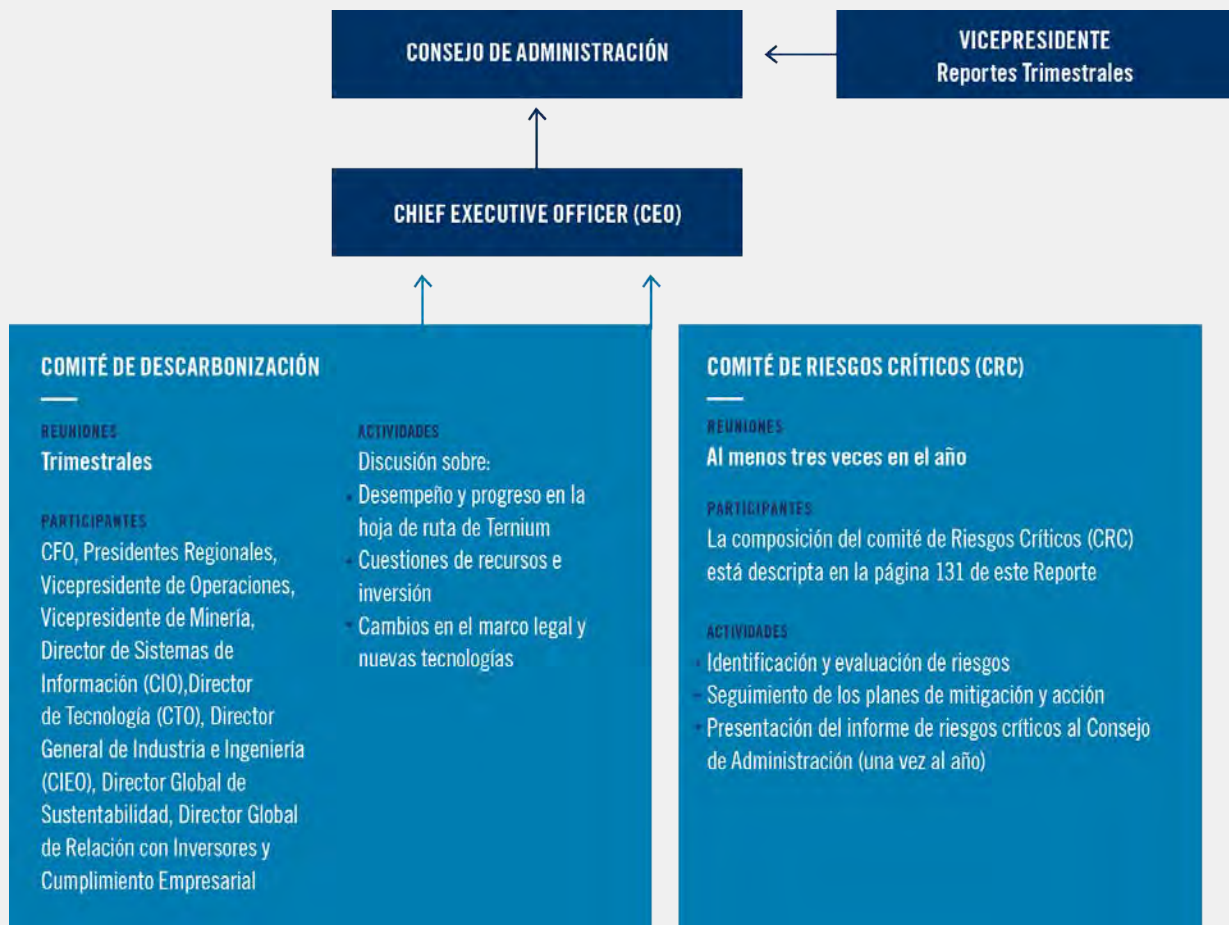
CONSEJO DE ADMINISTRACIÓN

VICEPRESIDENTE
Reportes Trimestrales

CHIEF EXECUTIVE OFFICER (CEO)

COMITÉ DE DESCARBONIZACIÓN

REUNIONES
Trimestrales

PARTICIPANTES
CFO, Presidentes Regionales, Vicepresidente de Operaciones, Vicepresidente de Minería, Director de Sistemas de Información (CIO),Director de Tecnología (CTO), Director General de Industria e Ingeniería (CIEO), Director Global de Sustentabilidad, Director Global de Relación con Inversores y Cumplimiento Empresarial

ACTIVIDADES
Discusión sobre:
- Desempeño y progreso en la hoja de ruta de Ternium
- Cuestiones de recursos e inversión
- Cambios en el marco legal y nuevas tecnologías

COMITÉ DE RIESGOS CRÍTICOS (CRC)

REUNIONES
Al menos tres veces en el año

PARTICIPANTES
La composición del comité de Riesgos Críticos (CRC) está descripta en la página 131 de este Reporte

ACTIVIDADES
- Identificación y evaluación de riesgos
- Seguimiento de los planes de mitigación y acción
- Presentación del informe de riesgos críticos al Consejo de Administración (una vez al año)